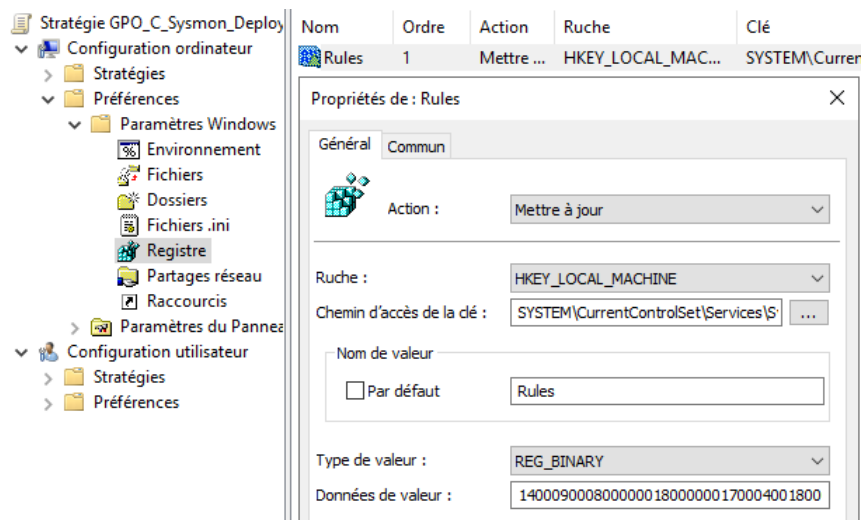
Stratégie GPO_C_Sysmon_Deploy
Configuration ordinateur
Stratégies
Préférences
Paramètres Windows
Environnement
Fichiers
Dossiers
Fichiers .ini
Registre
Partages réseau
Raccourcis
Paramètres du Pannea
Configuration utilisateur
Stratégies
Préférences

| Nom | Ordre | Action | Ruche | Clé |
|---|---|---|---|---|
| Rules | 1 | Mettre ... | HKEY_LOCAL_MAC... | SYSTEM\Curren |

Propriétés de : Rules

Général Commun

Action : Mettre à jour

Ruche : HKEY_LOCAL_MACHINE

Chemin d'accès de la clé : SYSTEM\CurrentControlSet\Services\S ...

Nom de valeur

Par défaut Rules

Type de valeur : REG_BINARY

Données de valeur : 1400090008000000180000017000400180